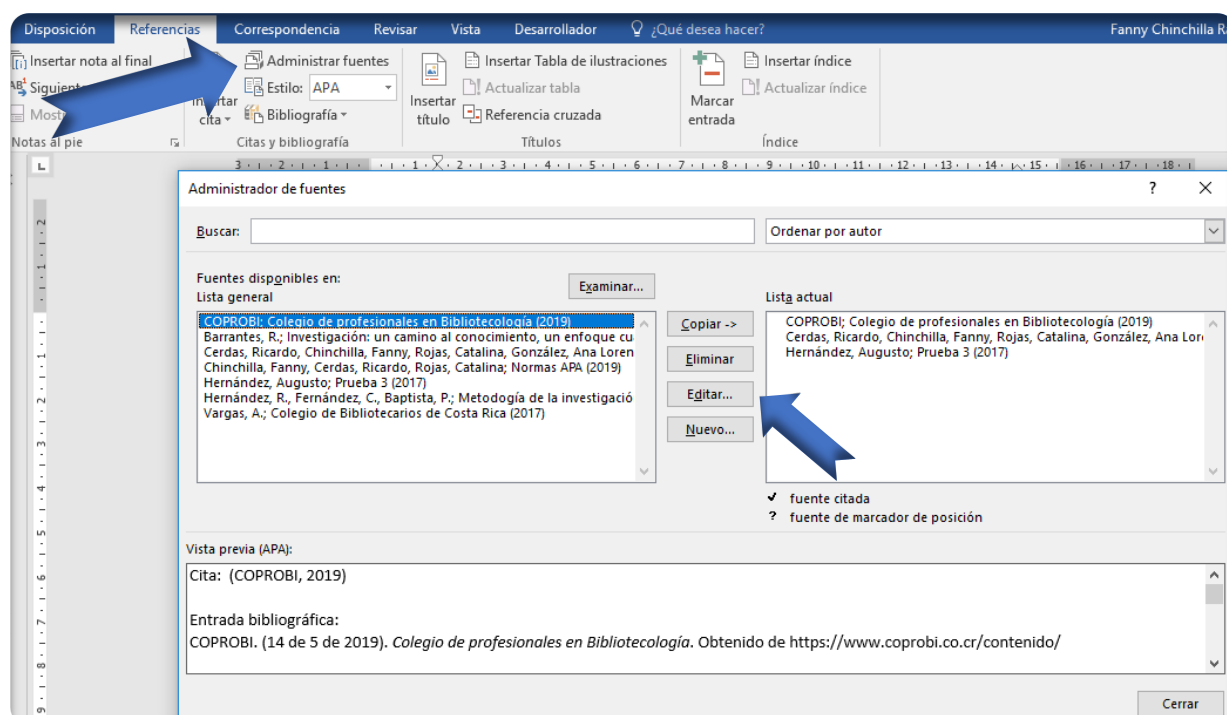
Disposición Referencias Correspondencia Revisar Vista Desarrollador ¿Qué desea hacer? Fanny Chinchilla R

Insertar nota al final
Siguiente
Mostrar
Notas al pie

Insertar cita
Administrar fuentes
Estilo: APA
Bibliografía
Citas y bibliografía

Insertar título
Insertar Tabla de ilustraciones
Actualizar tabla
Referencia cruzada
Títulos

Marcar entrada
Insertar índice
Actualizar índice
Índice

Administrador de fuentes ? ×

Buscar:
Ordenar por autor

Fuentes disponibles en:
Lista general
Examinar...

COPROBI; Colegio de profesionales en Bibliotecología (2019)
Barrantes, R.; Investigación: un camino al conocimiento, un enfoque cu
Cerdas, Ricardo, Chinchilla, Fanny, Rojas, Catalina, González, Ana Loren
Chinchilla, Fanny, Cerdas, Ricardo, Rojas, Catalina; Normas APA (2019)
Hernández, Augusto; Prueba 3 (2017)
Hernández, R., Fernández, C., Baptista, P.; Metodología de la investigació
Vargas, A.; Colegio de Bibliotecarios de Costa Rica (2017)

Copiar ->
Eliminar
Editar...
Nuevo...

Lista actual
COPROBI; Colegio de profesionales en Bibliotecología (2019)
Cerdas, Ricardo, Chinchilla, Fanny, Rojas, Catalina, González, Ana Lor
Hernández, Augusto; Prueba 3 (2017)

✓ fuente citada
? fuente de marcador de posición

Vista previa (APA):
Cita: (COPROBI, 2019)

Entrada bibliográfica:
COPROBI. (14 de 5 de 2019). *Colegio de profesionales en Bibliotecología*. Obtenido de https://www.coprobi.co.cr/contenido/

Cerrar